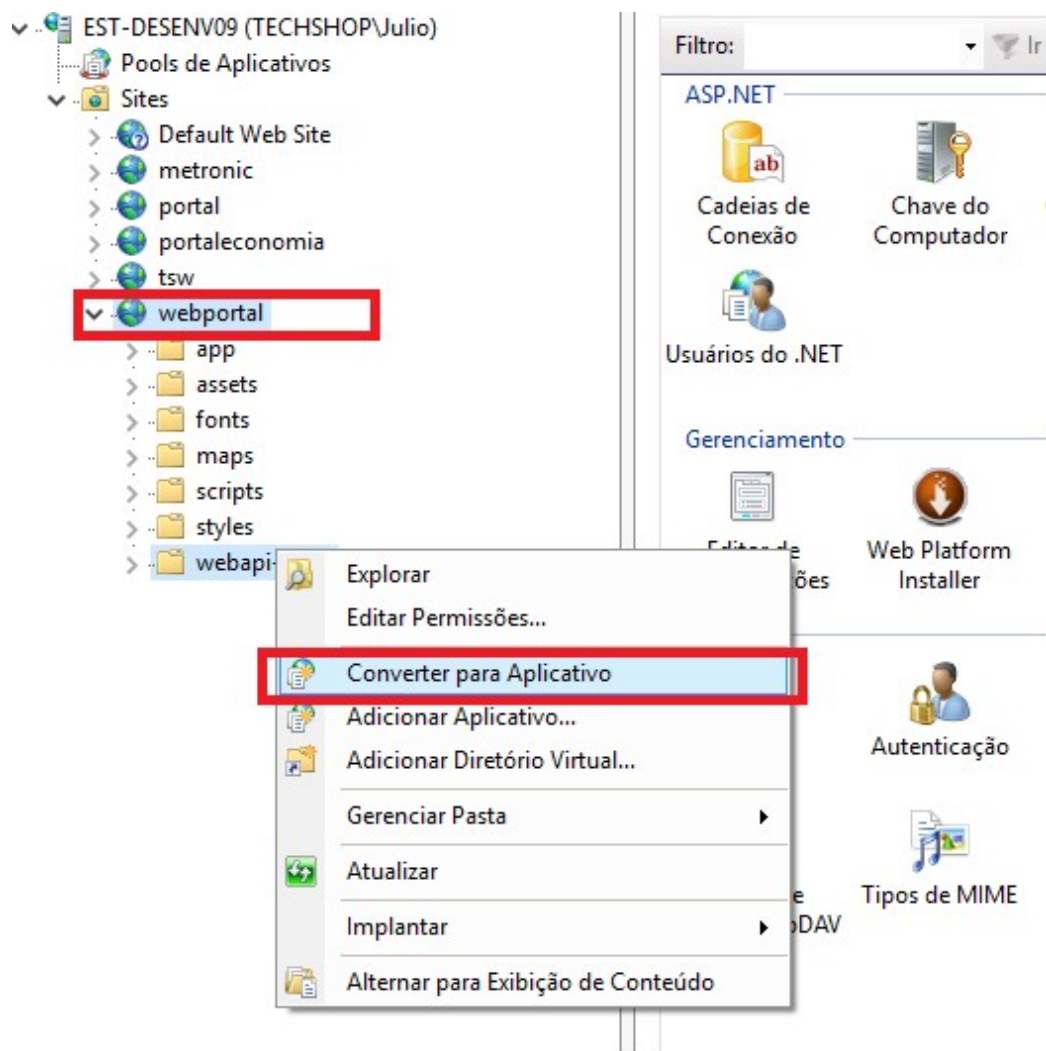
EST-DESENV09 (TECHSHOP\Julio)
Pools de Aplicativos
Sites
Default Web Site
metronic
portal
portaleconomia
tsw
webportal
app
assets
fonts
maps
scripts
styles
webapi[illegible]

Filtro:
Ir
ASP.NET
Cadeias de Conexão
Chave do Computador
Usuários do .NET
Gerenciamento
Editor de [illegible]ões
Web Platform Installer
Autenticação
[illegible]e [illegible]DAV
Tipos de MIME

Explorar
Editar Permissões...
Converter para Aplicativo
Adicionar Aplicativo...
Adicionar Diretório Virtual...
Gerenciar Pasta
Atualizar
Implantar
Alternar para Exibição de Conteúdo